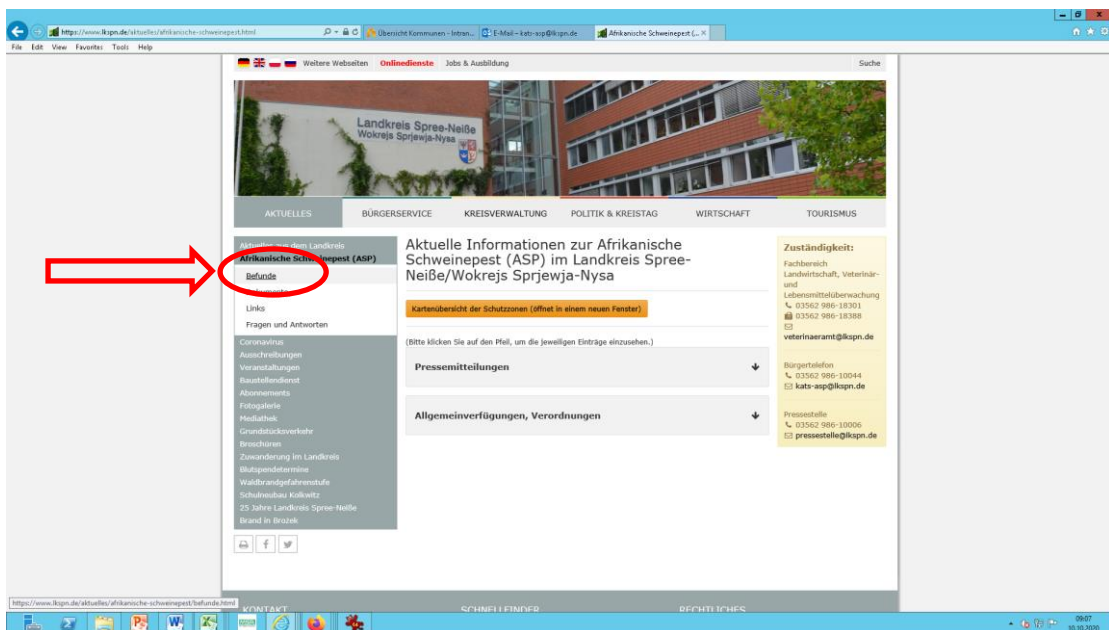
https://www.lkspn.de/aktuelles/afrikanische-schweinepest.html
Übersicht Kommunen - Intran...
E-Mail – kats-asp@lkspn.de
Afrikanische Schweinepest (...
File Edit View Favorites Tools Help

Weitere Webseiten Onlinedienste Jobs & Ausbildung Suche

Landkreis Spree-Neiße
Wokrejs Sprjewja-Nysa

AKTUELLES BÜRGERSERVICE KREISVERWALTUNG POLITIK & KREISTAG WIRTSCHAFT TOURISMUS

Aktuelles aus dem Landkreis
Afrikanische Schweinepest (ASP)
Befunde
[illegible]
Links
Fragen und Antworten
Coronavirus
Ausschreibungen
Veranstaltungen
Baustellendienst
Abonnements
Fotogalerie
Mediathek
Grundstücksverkehr
Broschüren
Zuwanderung im Landkreis
Blutspendetermine
Waldbrandgefahrenstufe
Schulneubau Kolkwitz
25 Jahre Landkreis Spree-Neiße
Brand in Brożek

Aktuelle Informationen zur Afrikanische Schweinepest (ASP) im Landkreis Spree-Neiße/Wokrejs Sprjewja-Nysa

Kartenübersicht der Schutzzonen (öffnet in einem neuen Fenster)

(Bitte klicken Sie auf den Pfeil, um die jeweiligen Einträge einzusehen.)

Pressemitteilungen

Allgemeinverfügungen, Verordnungen

Zuständigkeit:
Fachbereich Landwirtschaft, Veterinär- und Lebensmittelüberwachung
03562 986-18301
03562 986-18388
veterinaeramt@lkspn.de

Bürgertelefon
03562 986-10044
kats-asp@lkspn.de

Pressestelle
03562 986-10006
pressestelle@lkspn.de

https://www.lkspn.de/aktuelles/afrikanische-schweinepest/befunde.html
KONTAKT SCHNELLFINDER RECHTLICHES
09:07
30.10.2020